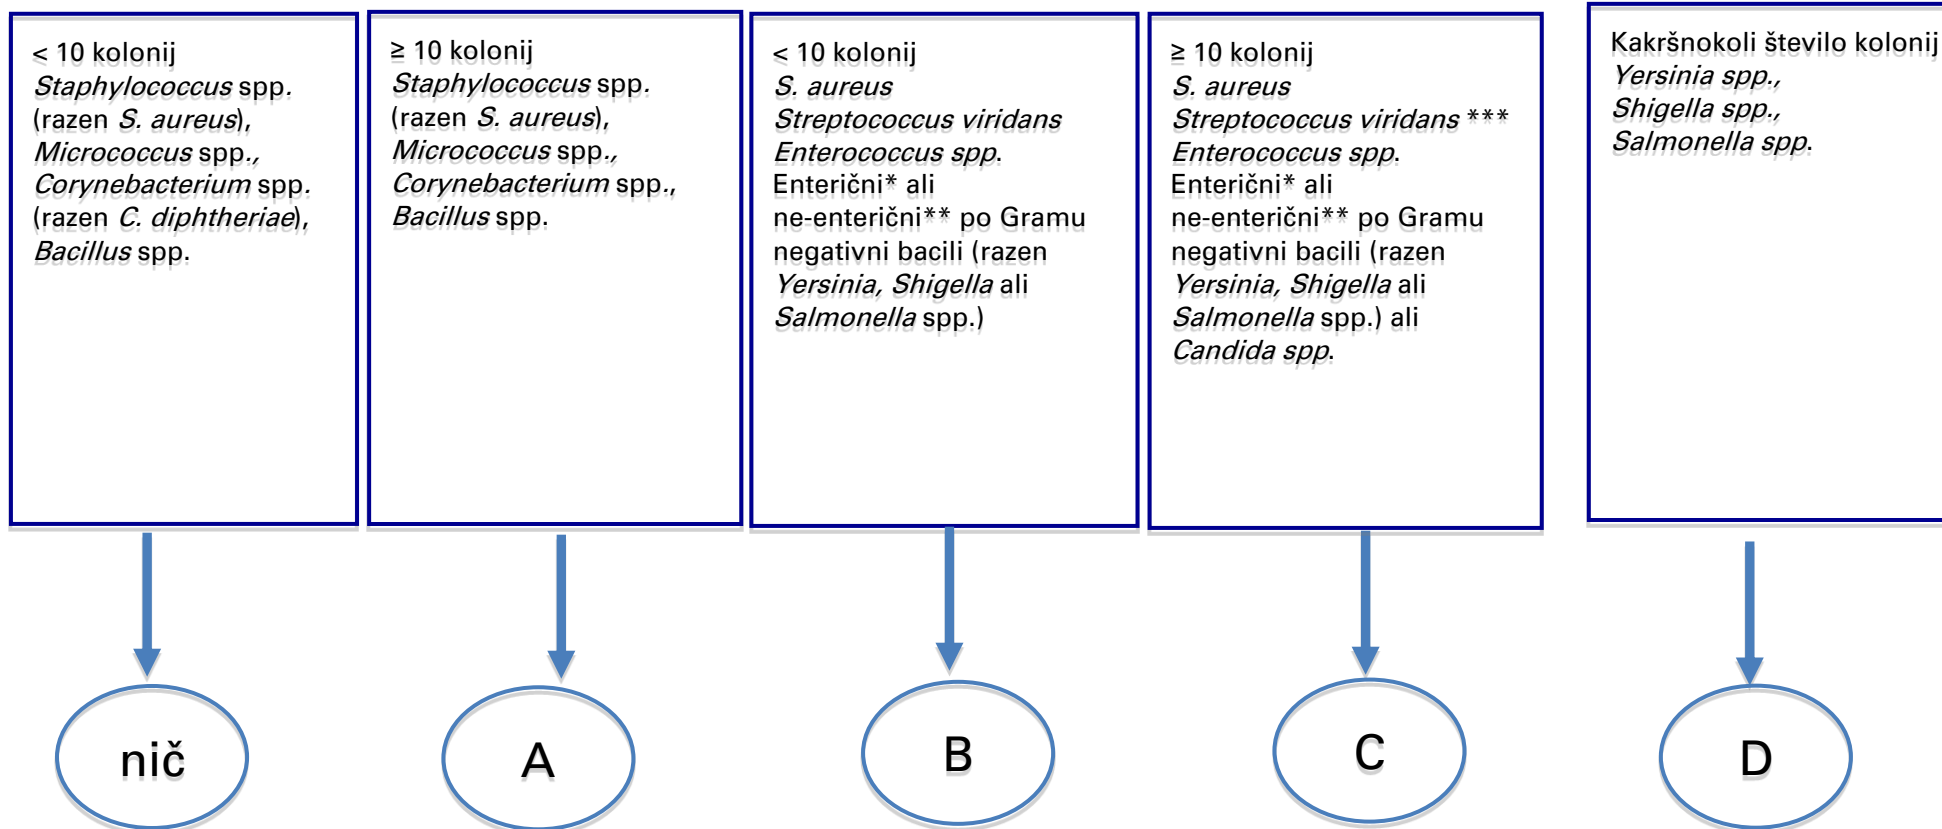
< 10 kolonij
*Staphylococcus* spp. (razen *S. aureus*), *Micrococcus* spp., *Corynebacterium* spp. (razen *C. diphtheriae*), *Bacillus* spp.

nič

≥ 10 kolonij
*Staphylococcus* spp. (razen *S. aureus*), *Micrococcus* spp., *Corynebacterium* spp., *Bacillus* spp.

A

< 10 kolonij
*S. aureus*
*Streptococcus viridans*
*Enterococcus spp*.
Enterični* ali ne-enterični** po Gramu negativni bacili (razen *Yersinia, Shigella* ali *Salmonella* spp.)

B

≥ 10 kolonij
*S. aureus*
*Streptococcus viridans* ***
*Enterococcus spp*.
Enterični* ali ne-enterični** po Gramu negativni bacili (razen *Yersinia, Shigella* ali *Salmonella* spp.) ali *Candida spp*.

C

Kakršnokoli število kolonij
*Yersinia spp.,*
*Shigella spp.,*
*Salmonella spp*.

D